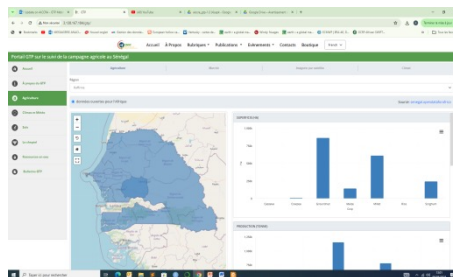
Accueil À Propos Rubriques Publications Événements Contacts Boutique

Portail GTP sur le suivi de la campagne agricole au Sénégal

Accueil
Pratiques de GTP
Agriculture
Élevage
Eau
Le climat
Ressources en eau
Bulletin GTP

Agriculture

Région

Données recueillies pour 136 lignes

SUPERFICIE (HA)

PRODUCTION (TONNE)

Taper ici pour rechercher